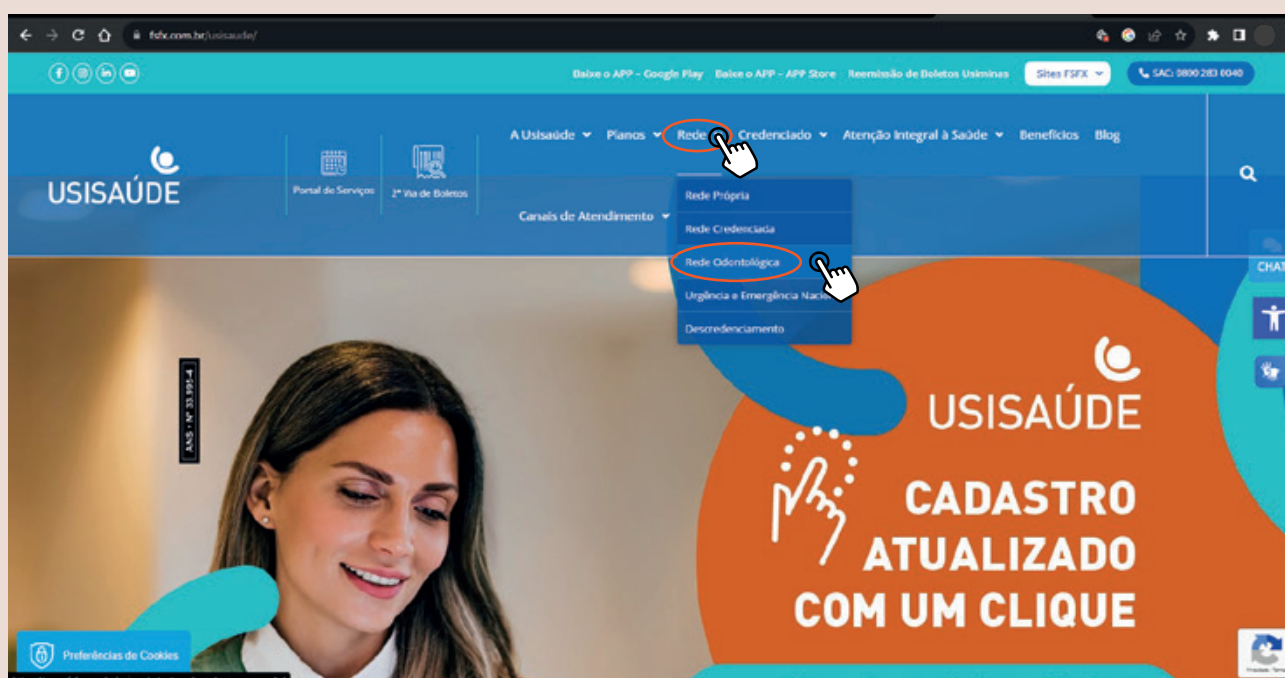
fsfx.com.br/usisaude/

Baixe o APP - Google Play Baixe o APP - APP Store Reemissão de Boletos Usiminas Sites FSFX SAC: 0800 283 0040

USISAÚDE

Portal de Serviços

2ª Via de Boletos

A Usisaúde Planos Rede Credenciado Atenção Integral à Saúde Benefícios Blog

Canais de Atendimento

Rede Própria
Rede Credenciada
Rede Odontológica
Urgência e Emergência Nacio
Descredenciamento

CHAT

ANS - Nº 33.595-4

USISAÚDE

CADASTRO ATUALIZADO COM UM CLIQUE

Preferências de Cookies